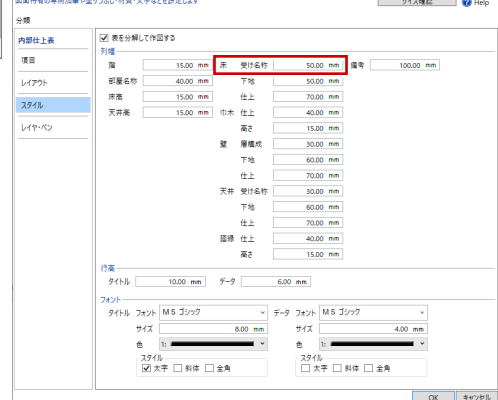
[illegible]
サイズ確認
Help
分類
内部仕上表
項目
レイアウト
スタイル
レイヤ・ペン
表を分解して作図する
列幅
階 15.00 mm
部屋名称 40.00 mm
床高 15.00 mm
天井高 15.00 mm
床 受け名称 50.00 mm
下地 50.00 mm
仕上 70.00 mm
巾木 仕上 40.00 mm
高さ 15.00 mm
壁 層構成 30.00 mm
下地 60.00 mm
仕上 70.00 mm
天井 受け名称 30.00 mm
下地 60.00 mm
仕上 70.00 mm
廻縁 仕上 40.00 mm
高さ 15.00 mm
備考 100.00 mm
行高
タイトル 10.00 mm
データ 6.00 mm
フォント
タイトル フォント ＭＳ ゴシック
サイズ 8.00 mm
色 1:
スタイル
太字 斜体 全角
データ フォント ＭＳ ゴシック
サイズ 4.00 mm
色 1:
スタイル
太字 斜体 全角
OK
キャンセル